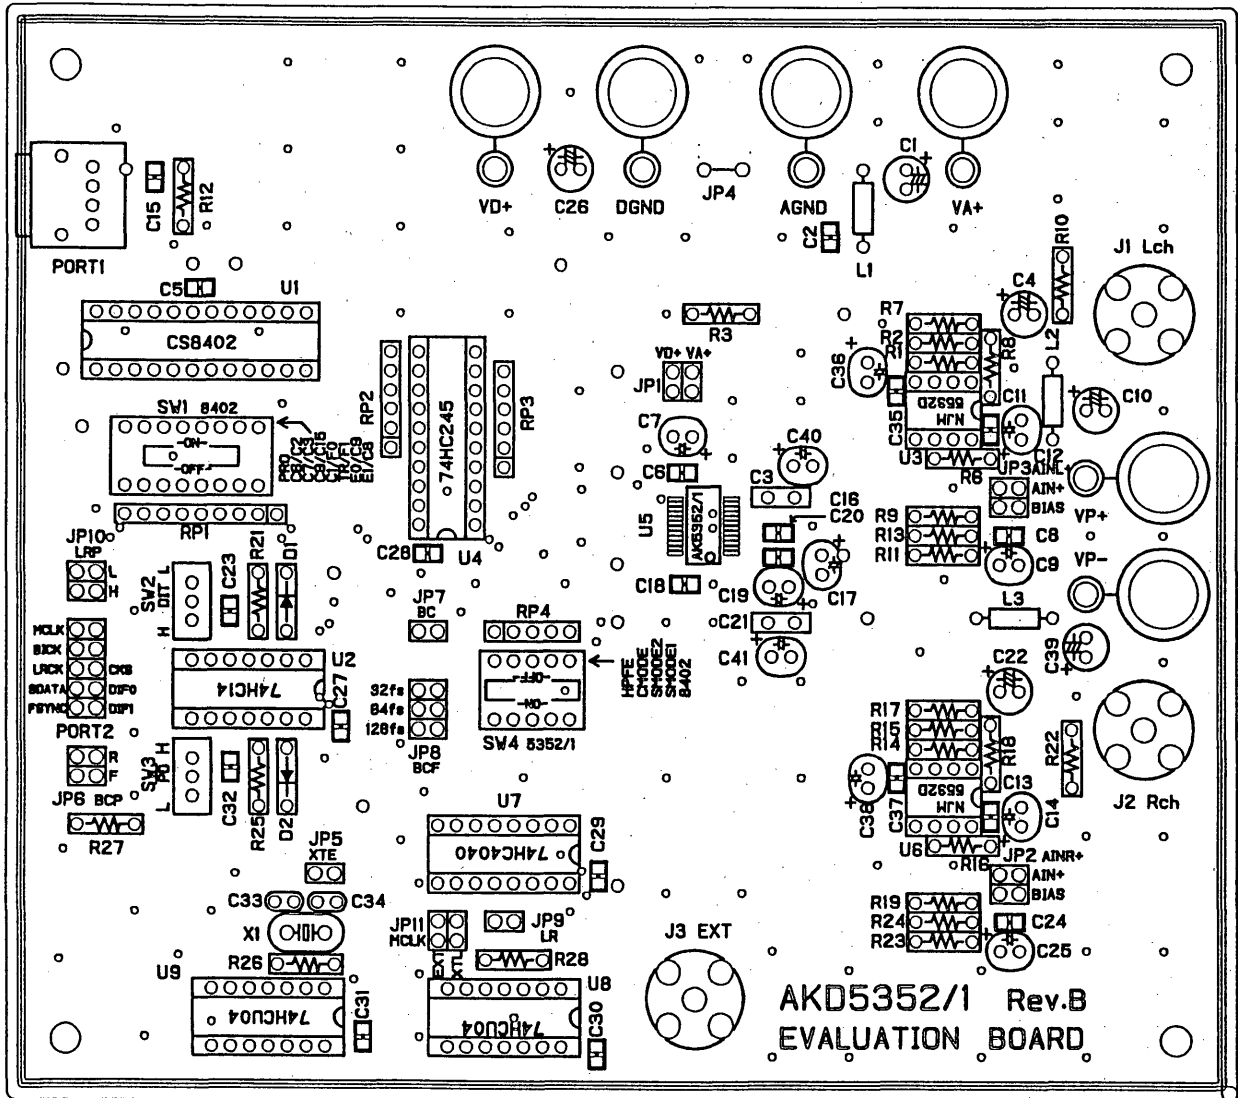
PORT1
C15
R12
VD+
C26
DGND
JP4
AGND
C1
VA+
C2
L1
R10
J1 Lch
C5
U1
CS8402
RP2
74HC245
RP3
R3
R7
R2
R1
C4
R8
L2
C36
NJM 5532D
C35
C11
C10
SW1 8402
-ON-
-OFF-
PRO
C2
C3
C15
FC1
FC0
E2/F2
E1/F1
E0/F0
JP1
VD+ VA+
C7
C40
C12
U3
R6
JP3 AINL+
AIN+
BIAS
VP+
C6
C3
C16
U5
AK5352/1
C20
R9
R13
R11
C8
C9
VP-
RP1
JP10
LRP
L
H
C28
U4
SW2
DIT L
H
C23
R21
D1
JP7
BC
C18
C19
C17
C21
L3
C39
C41
MCLK
BICK
LRCK
SDATA
FSYNC
CKS
DIF0
DIF1
PORT2
74HC14
U2
C27
RP4
HPFE
CMODE
SMODE2
SMODE1
8402
-OFF-
-ON-
SW4 5352/1
32fs
64fs
128fs
JP8
BCF
C22
R17
R15
R14
R18
R22
R
F
JP6
BCP
SW3
PD H
L
C32
R25
D2
C38
C37
NJM 5532D
C13
C14
J2 Rch
U7
74HC4040
C29
R27
JP5
XTE
U6
R16
JP2 AINR+
AIN+
BIAS
C33
C34
X1
JP11
MCLK
JP9
LR
J3 EXT
R19
R24
R23
C24
C25
U9
R26
EXT
XTL
R28
U8
74HCU04
C31
74HCU04
C30
AKD5352/1 Rev.B
EVALUATION BOARD